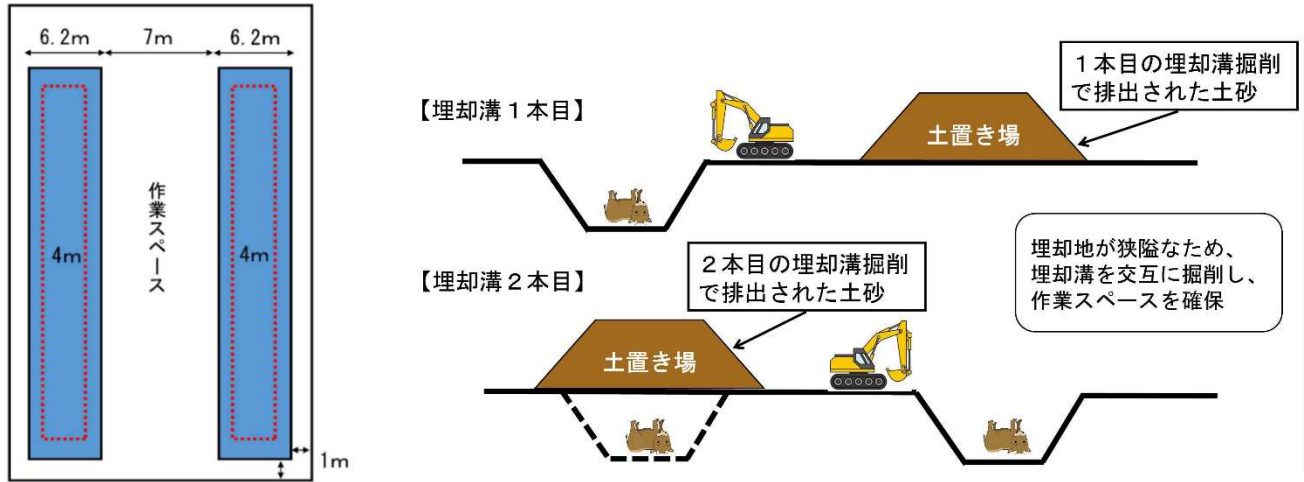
6.2m
7m
6.2m
作業スペース
4m
4m
1m

【埋却溝１本目】
１本目の埋却溝掘削で排出された土砂
土置き場

【埋却溝２本目】
２本目の埋却溝掘削で排出された土砂
土置き場

埋却地が狭隘なため、埋却溝を交互に掘削し、作業スペースを確保